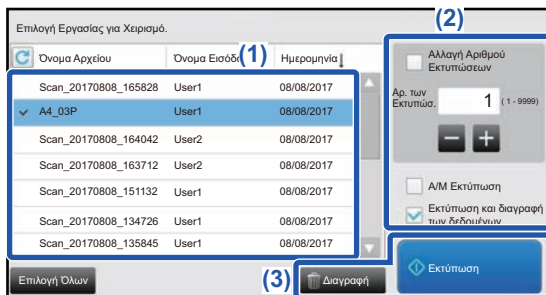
Επιλογή Εργασίας για Χειρισμό.

| Όνομα Αρχείου | Όνομα Εισόδ | Ημερομηνία |
|---|---|---|
| Scan_20170808_165828 | User1 | 08/08/2017 |
| A4_03P | User1 | 08/08/2017 |
| Scan_20170808_164042 | User2 | 08/08/2017 |
| Scan_20170808_163712 | User2 | 08/08/2017 |
| Scan_20170808_151132 | User1 | 08/08/2017 |
| Scan_20170808_134726 | User1 | 08/08/2017 |
| Scan_20170808_135845 | User1 | 08/08/2017 |

(1)

(2)

Αλλαγή Αριθμού Εκτυπώσεων

Αρ. των Εκτυπώσ. 1 (1 - 9999)

Α/Μ Εκτύπωση

Εκτύπωση και διαγραφή των δεδομένων

Επιλογή Όλων

(3)

Διαγραφή

Εκτύπωση